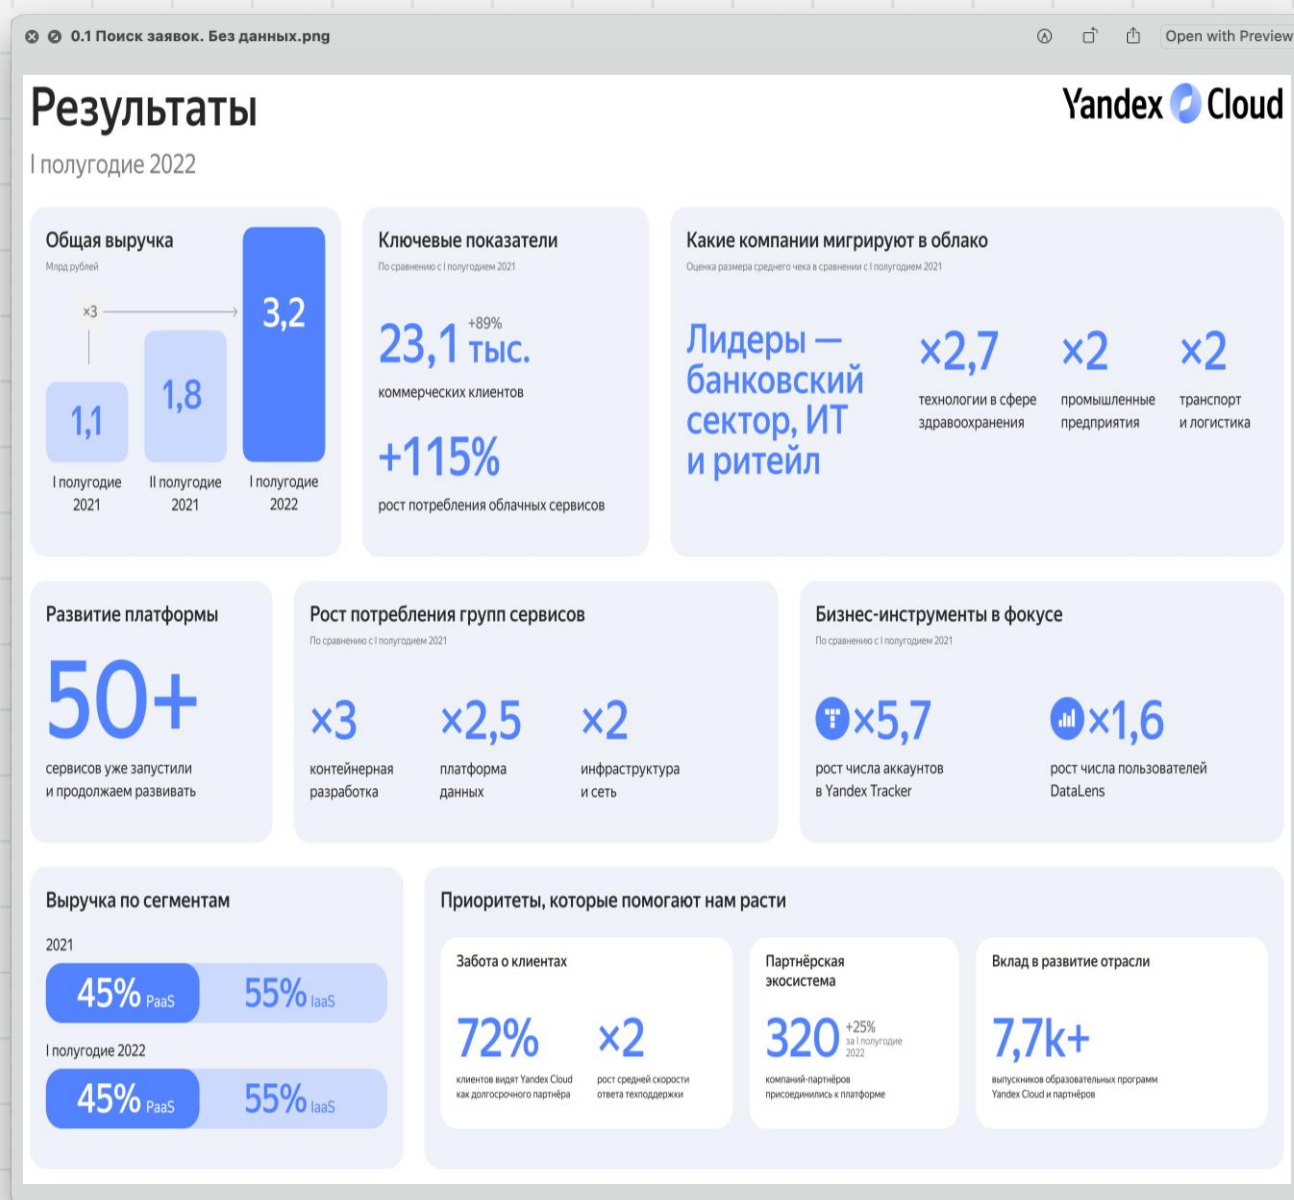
0.1 Поиск заявок. Без данных.png

Open with Preview

Результаты

I полугодие 2022

Yandex Cloud

Общая выручка
Млрд рублей

×3

1,1
I полугодие 2021

1,8
II полугодие 2021

3,2
I полугодие 2022

Ключевые показатели
По сравнению с I полугодием 2021

23,1 тыс. +89%
коммерческих клиентов

+115%
рост потребления облачных сервисов

Какие компании мигрируют в облако
Оценка размера среднего чека в сравнении с I полугодием 2021

Лидеры — банковский сектор, ИТ и ритейл

×2,7
технологии в сфере здравоохранения

×2
промышленные предприятия

×2
транспорт и логистика

Развитие платформы

50+
сервисов уже запустили и продолжаем развивать

Рост потребления групп сервисов
По сравнению с I полугодием 2021

×3
контейнерная разработка

×2,5
платформа данных

×2
инфраструктура и сеть

Бизнес-инструменты в фокусе
По сравнению с I полугодием 2021

×5,7
рост числа аккаунтов в Yandex Tracker

×1,6
рост числа пользователей DataLens

Выручка по сегментам

2021

45% PaaS
55% IaaS

I полугодие 2022

45% PaaS
55% IaaS

Приоритеты, которые помогают нам расти

Забота о клиентах

72%
клиентов видят Yandex Cloud как долгосрочного партнёра

×2
рост средней скорости ответа техподдержки

Партнёрская экосистема

320 +25% за I полугодие 2022
компаний-партнёров присоединились к платформе

Вклад в развитие отрасли

7,7k+
выпускников образовательных программ Yandex Cloud и партнёров